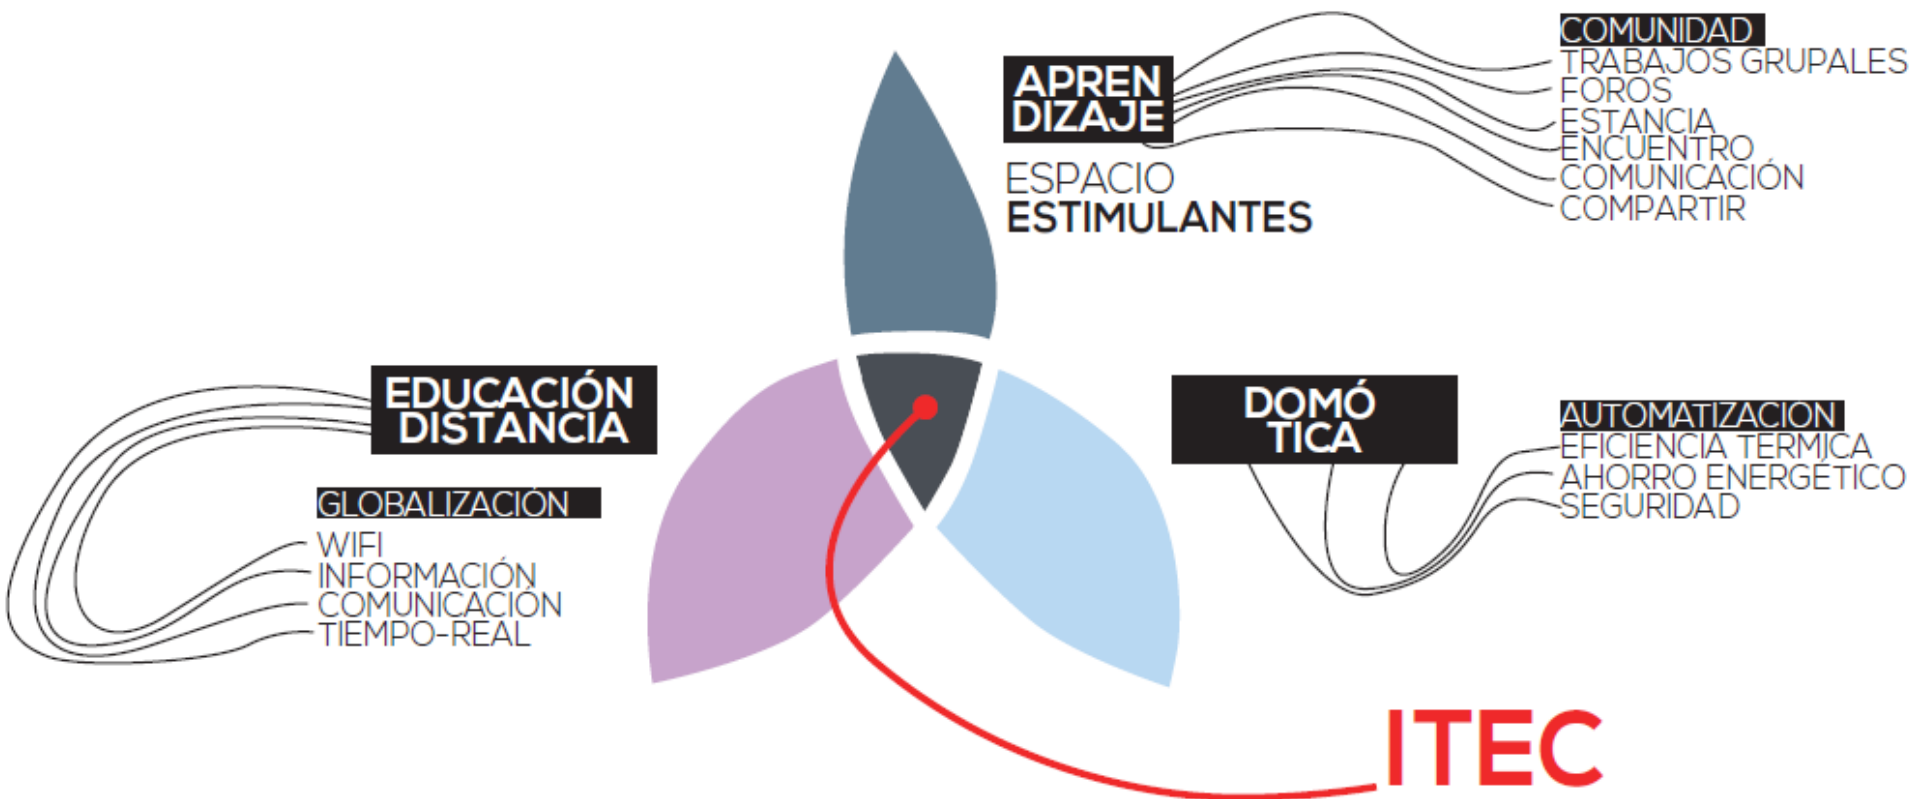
APREN
DIZAJE

ESPACIO
ESTIMULANTES

COMUNIDAD
TRABAJOS GRUPALES
FOROS
ESTANCIA
ENCUENTRO
COMUNICACIÓN
COMPARTIR

EDUCACIÓN
DISTANCIA

GLOBALIZACIÓN
WIFI
INFORMACIÓN
COMUNICACIÓN
TIEMPO-REAL

DOMÓ
TICA

AUTOMATIZACION
EFICIENCIA TERMICA
AHORRO ENERGÉTICO
SEGURIDAD

ITEC